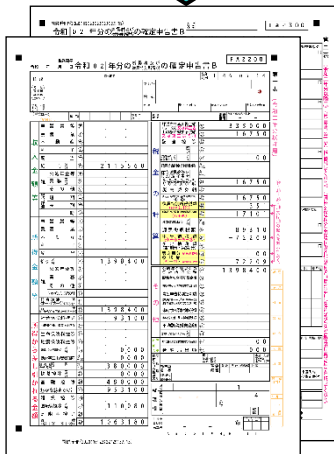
令和02年分の所得税及び復興特別所得税の確定申告書B

令和03年分の所得税及び復興特別所得税の確定申告書B

FA2200

2215000

1390400

1393400

38000

490000

310000

1083000

225500

16730

00

16730

16730

1710

00

00

3000

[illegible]

4